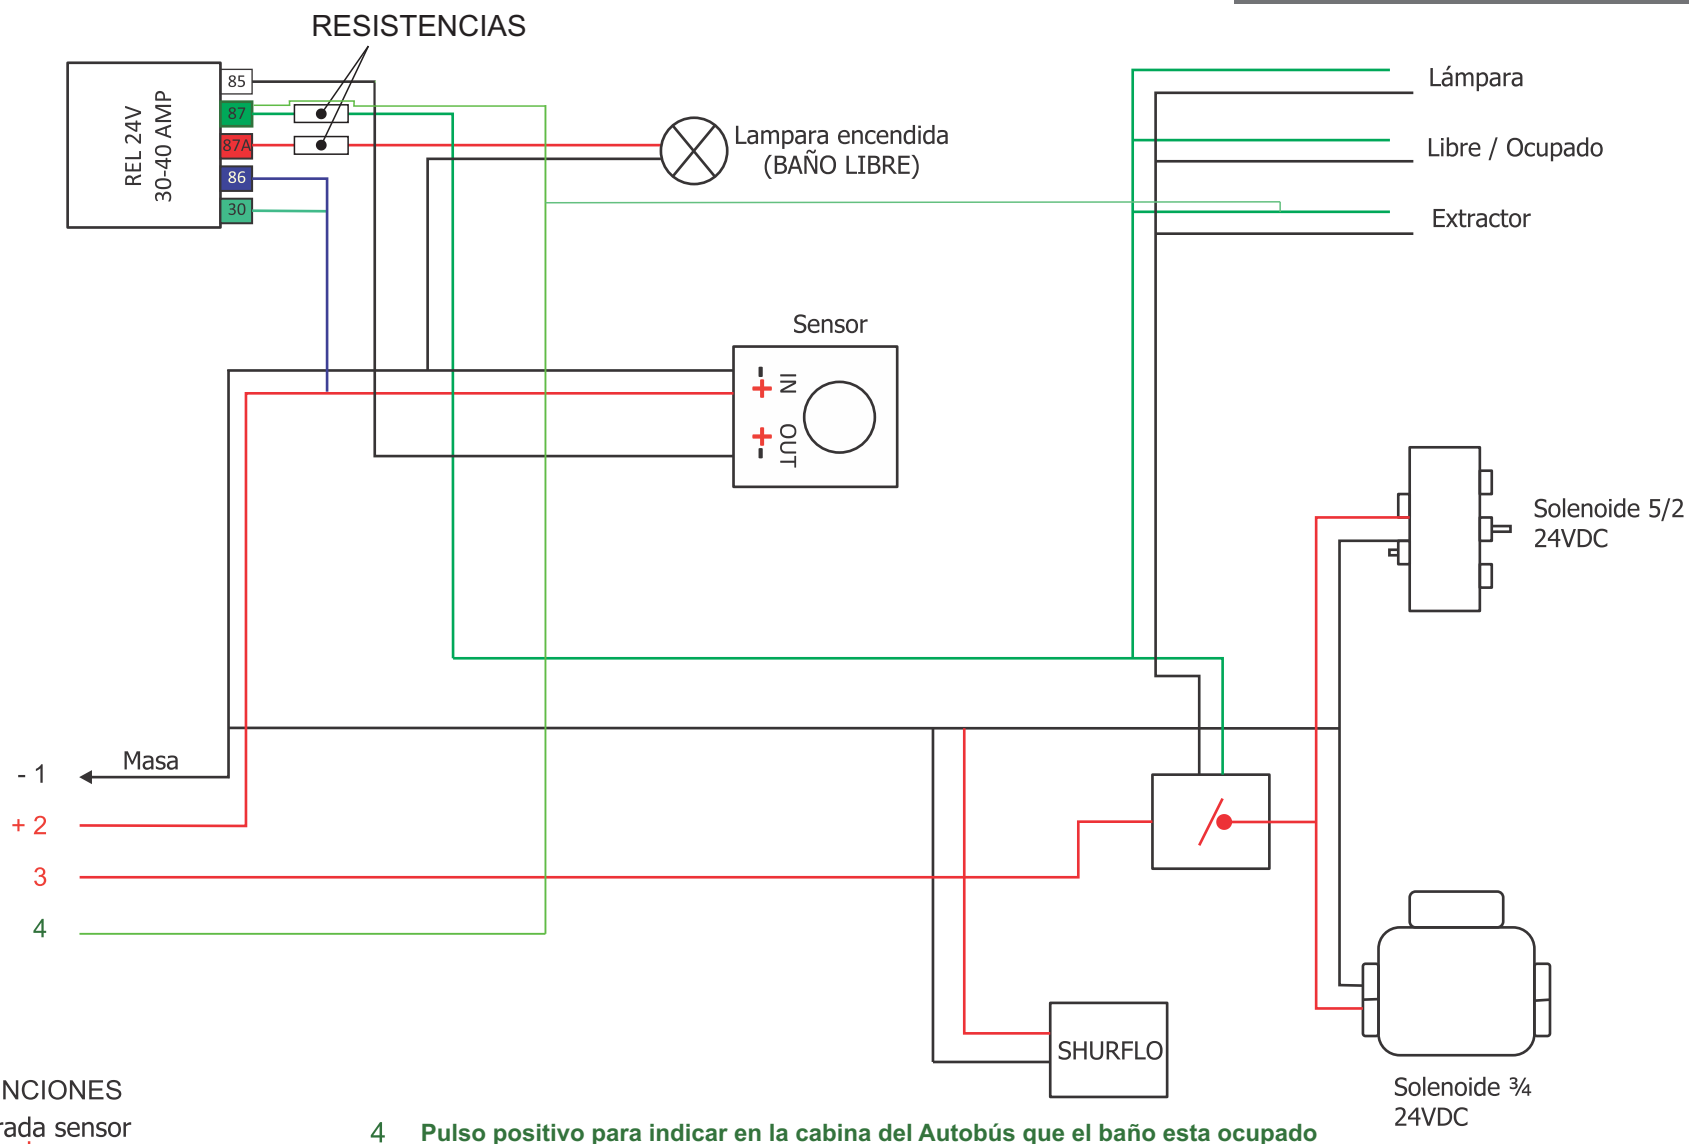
RESISTENCIAS

REL 24V
30-40 AMP

85
87
87A
86
30

Lampara encendida
(BAÑO LIBRE)

Lámpara

Libre / Ocupado

Extractor

Sensor

- + IN
+ - OUT

Solenoide 5/2
24VDC

Masa

- 1
+ 2
3
4

SHURFLO

Solenoide ¾
24VDC

NCIONES
rada sensor

4 Pulso positivo para indicar en la cabina del Autobús que el baño esta ocupado